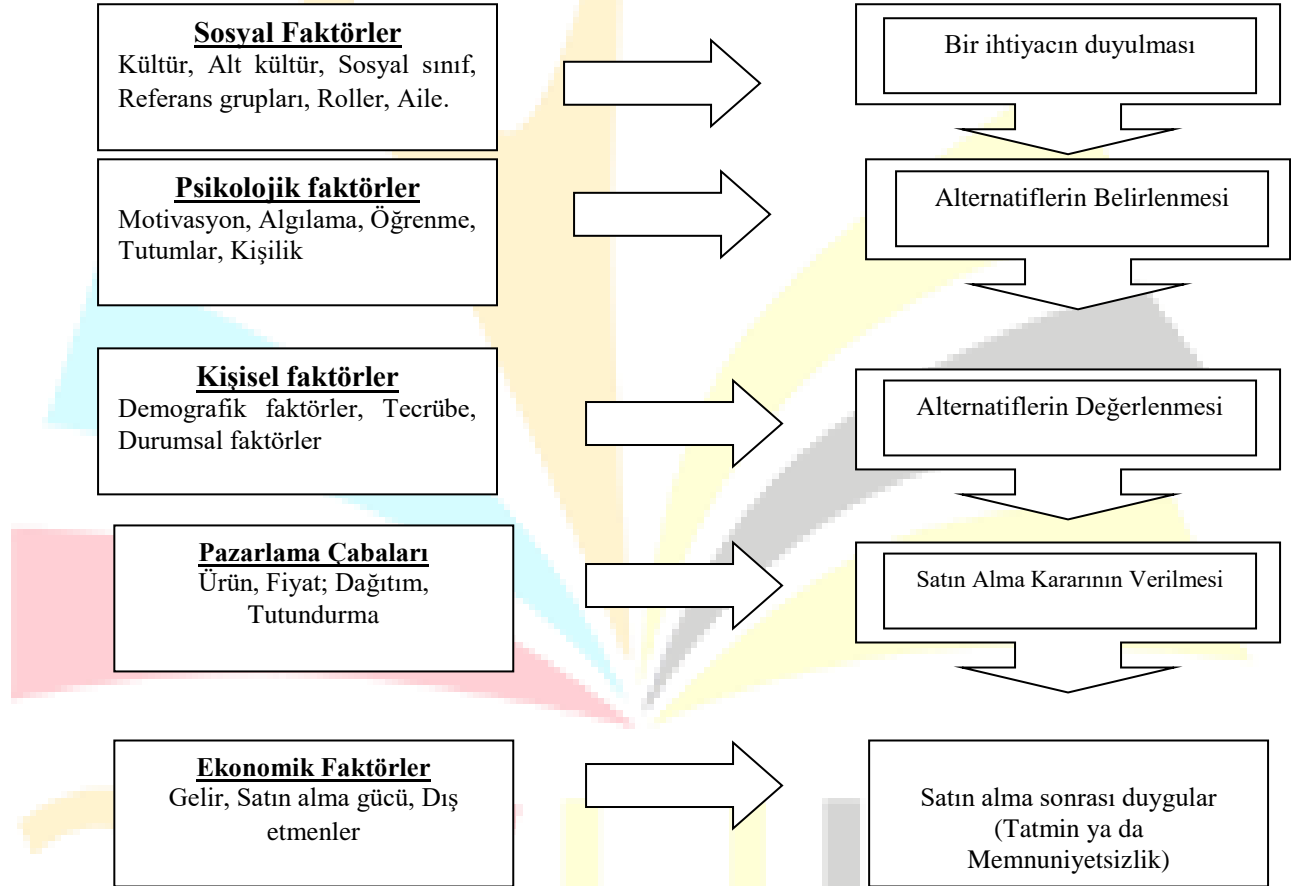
Sosyal Faktörler
Kültür, Alt kültür, Sosyal sınıf, Referans grupları, Roller, Aile.

Psikolojik faktörler
Motivasyon, Algılama, Öğrenme, Tutumlar, Kişilik

Kişisel faktörler
Demografik faktörler, Tecrübe, Durumsal faktörler

Pazarlama Çabaları
Ürün, Fiyat; Dağıtım, Tutundurma

Ekonomik Faktörler
Gelir, Satın alma gücü, Dış etmenler

Bir ihtiyacın duyulması

Alternatiflerin Belirlenmesi

Alternatiflerin Değerlenmesi

Satın Alma Kararının Verilmesi

Satın alma sonrası duygular (Tatmin ya da Memnuniyetsizlik)